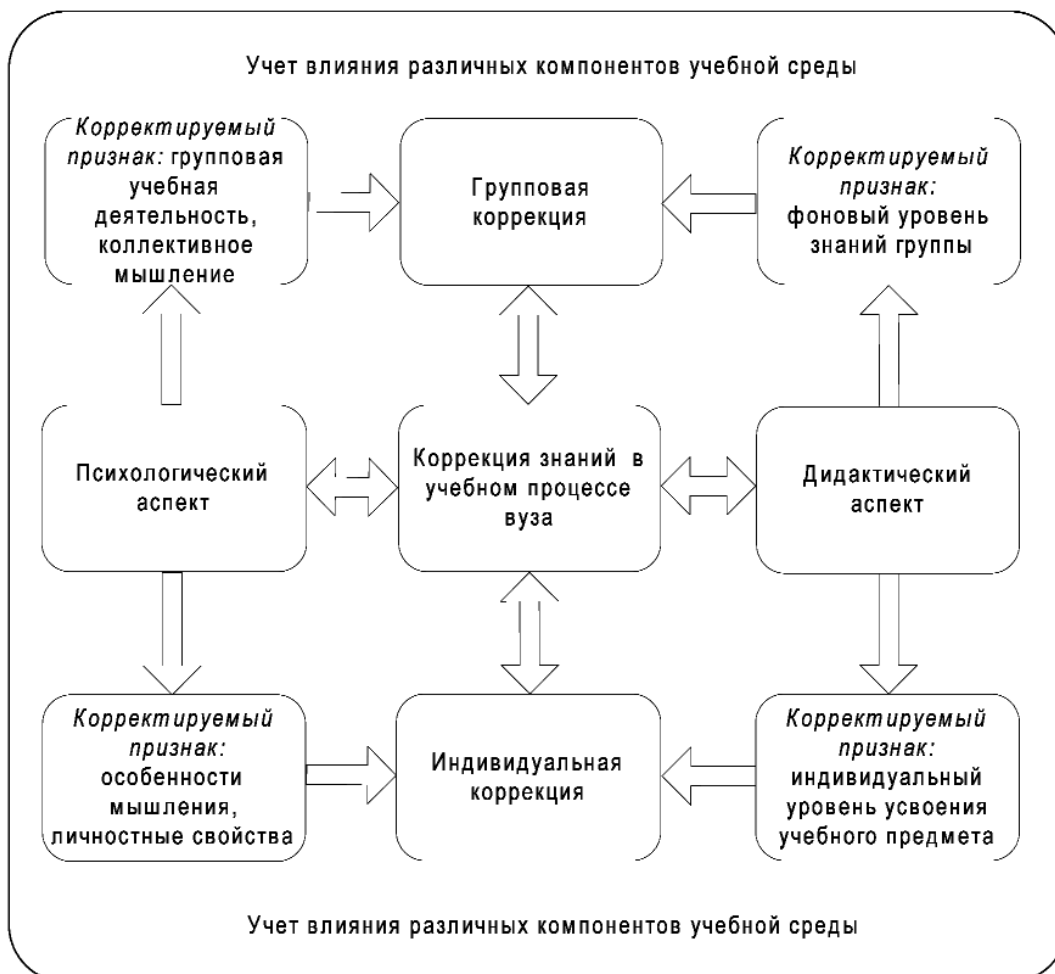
Учет влияния различных компонентов учебной среды

Корректируемый признак: групповая учебная деятельность, коллективное мышление

Групповая коррекция

Корректируемый признак: фоновый уровень знаний группы

Психологический аспект

Коррекция знаний в учебном процессе вуза

Дидактический аспект

Корректируемый признак: особенности мышления, личностные свойства

Индивидуальная коррекция

Корректируемый признак: индивидуальный уровень усвоения учебного предмета

Учет влияния различных компонентов учебной среды